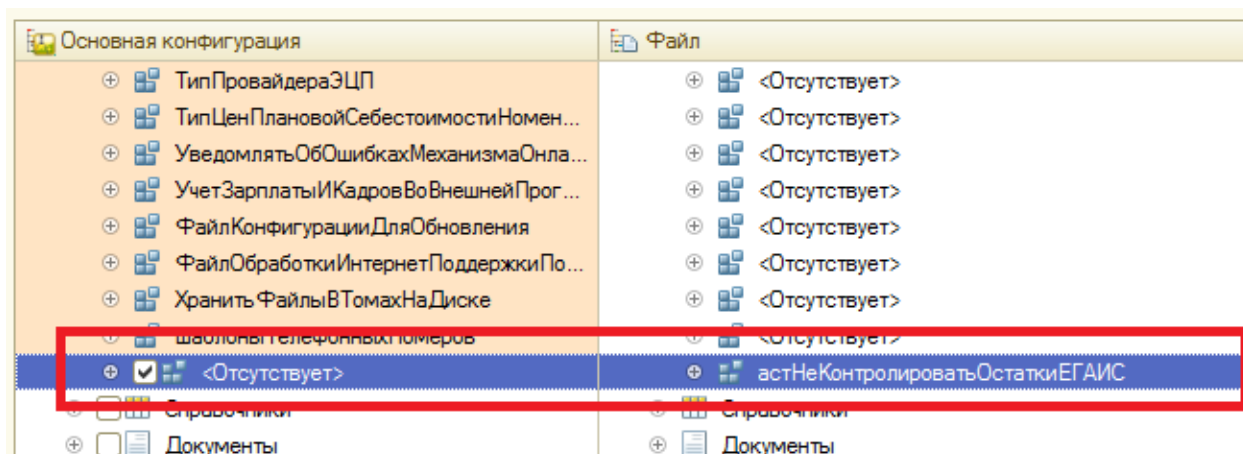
| Основная конфигурация | Файл |
|---|---|
| ТипПровайдераЭЦП | <Отсутствует> |
| ТипЦенПлановойСебестоимостиНомен... | <Отсутствует> |
| УведомлятьОбОшибкахМеханизмаОнла... | <Отсутствует> |
| УчетЗарплатыИКадровВоВнешнейПрог... | <Отсутствует> |
| ФайлКонфигурацииДляОбновления | <Отсутствует> |
| ФайлОбработкиИнтернетПоддержкиПо... | <Отсутствует> |
| ХранитьФайлыВТомахНаДиске | <Отсутствует> |
| ШаблоныТелефонныхНомеров | <Отсутствует> |
| <Отсутствует> | астНеКонтролироватьОстаткиЕГАИС |
| Справочники | Справочники |
| Документы | Документы |